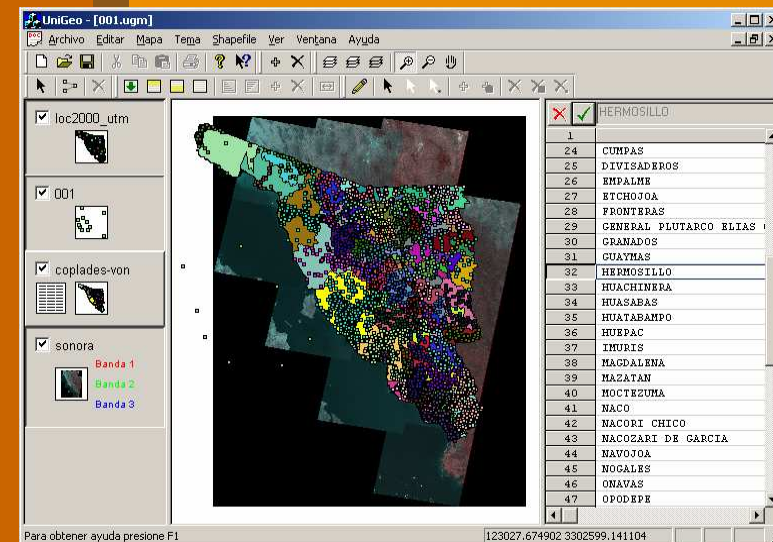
UniGeo - [001.ugm]

Archivo Editar Mapa Tema Shapefile Ver Ventana Ayuda

loc2000_utm

001

coplades-von

sonora

Banda 1
Banda 2
Banda 3

HERMOSILLO

| | |
|---|---|
| 1 | |
| 24 | CUMPAS |
| 25 | DIVISADEROS |
| 26 | EMPALME |
| 27 | ETCHOJOA |
| 28 | FRONTERAS |
| 29 | GENERAL PLUTARCO ELIAS |
| 30 | GRANADOS |
| 31 | GUAYMAS |
| 32 | HERMOSILLO |
| 33 | HUACHINERA |
| 34 | HUASABAS |
| 35 | HUATABAMPO |
| 36 | HUEPAC |
| 37 | IMURIS |
| 38 | MAGDALENA |
| 39 | MAZATAN |
| 40 | MOCTEZUMA |
| 41 | NACO |
| 42 | NACORI CHICO |
| 43 | NACOZARI DE GARCIA |
| 44 | NAVOJOA |
| 45 | NOGALES |
| 46 | ONAVAS |
| 47 | OPODEPE |

Para obtener ayuda presione F1

123027.674902 3302599.141104